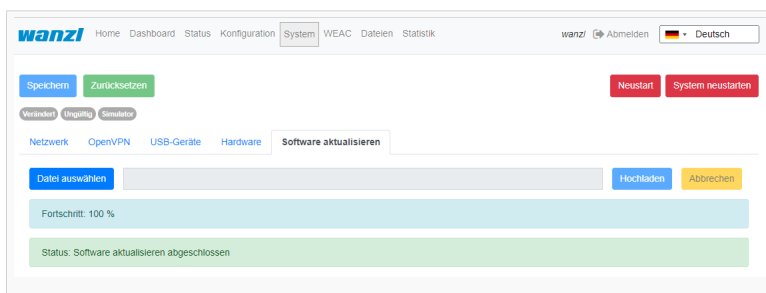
wanzl Home Dashboard Status Konfiguration System WEAC Dateien Statistik

wanzl Abmelden Deutsch

Speichern Zurücksetzen

Neustart System neustarten

Verändert Ungültig Simulator

Netzwerk OpenVPN USB-Geräte Hardware Software aktualisieren

Datei auswählen

Hochladen Abbrechen

Fortschritt: 100 %

Status: Software aktualisieren abgeschlossen